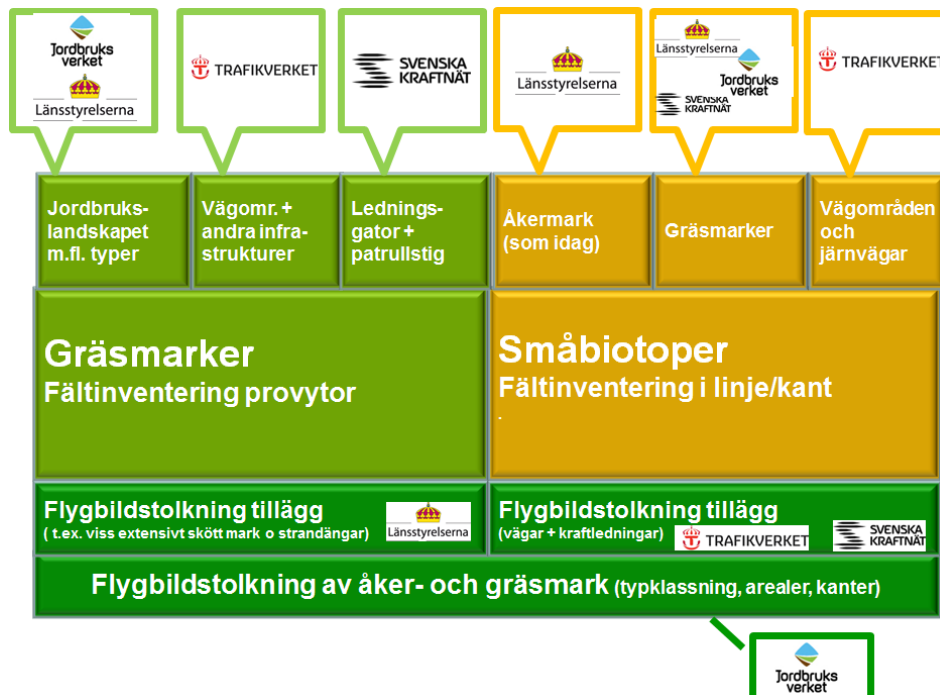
Jordbruks verket
Länsstyrelserna

TRAFIKVERKET

SVENSKA KRAFTNÄT

Länsstyrelserna

Länsstyrelserna
Jordbruks verket
SVENSKA KRAFTNÄT

TRAFIKVERKET

Jordbrukslandskapet m.fl. typer

Vägomr. + andra infrastrukturer

Ledningsgator + patrullstig

Åkermark (som idag)

Gräsmarker

Vägområden och järnvägar

Gräsmarker
Fältinventering provytor

Småbiotoper
Fältinventering i linje/kant

Flygbildstolkning tillägg
( t.ex. viss extensivt skött mark o strandängar)
Länsstyrelserna

Flygbildstolkning tillägg
(vägar + kraftledningar)
TRAFIKVERKET
SVENSKA KRAFTNÄT

Flygbildstolkning av åker- och gräsmark (typklassning, arealer, kanter)

Jordbruks verket